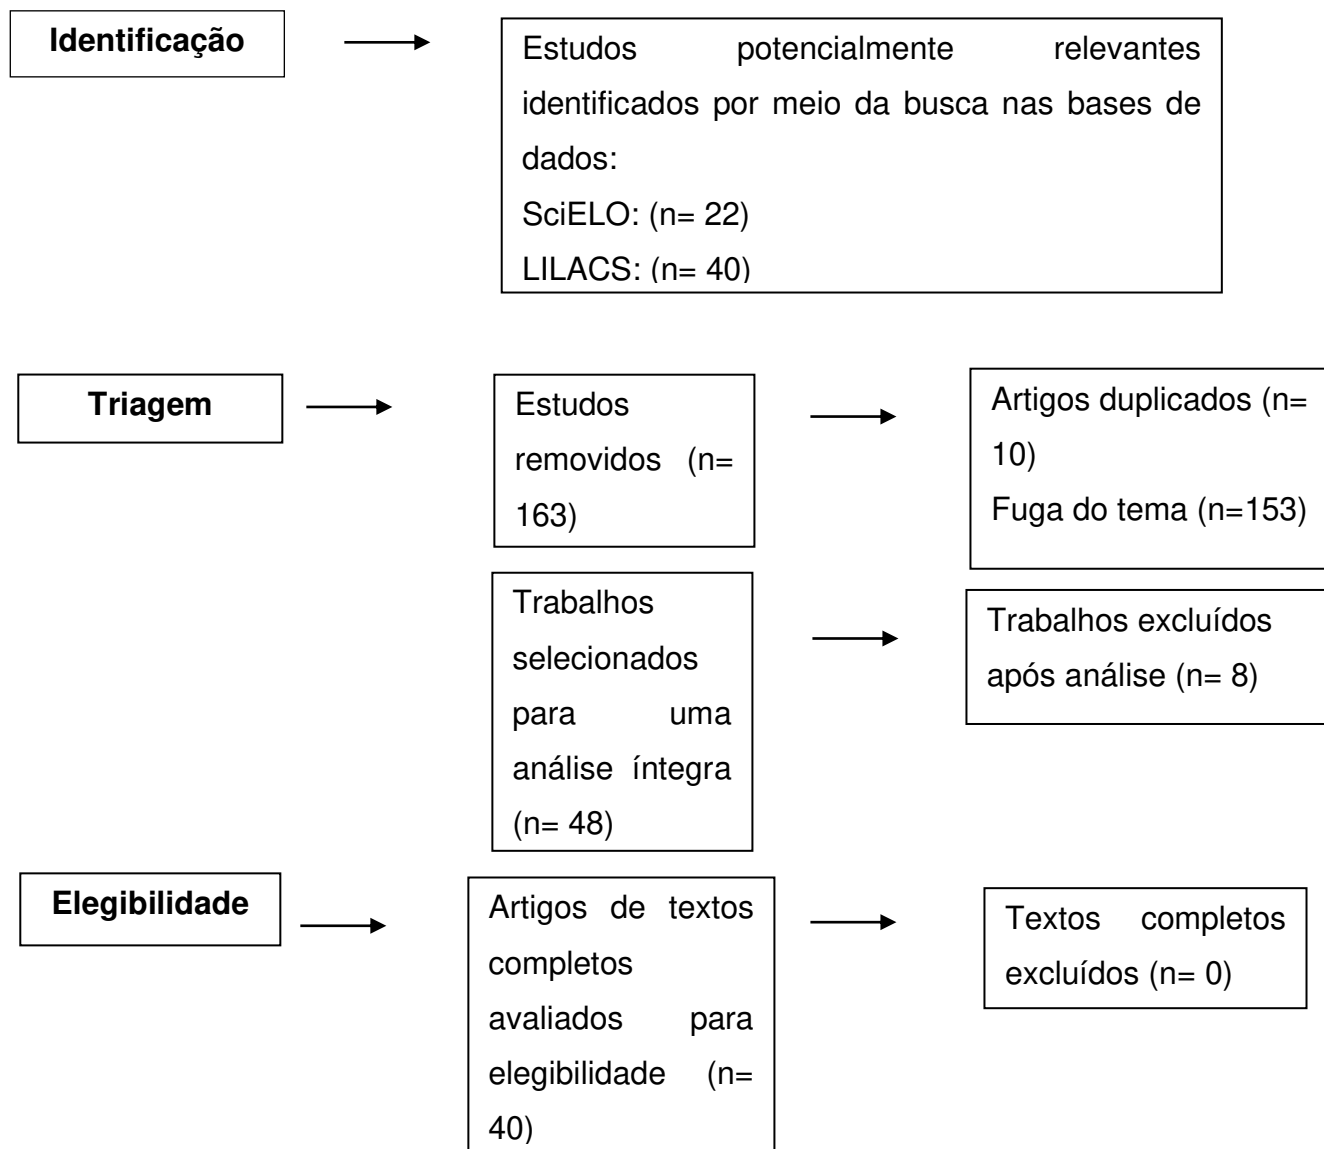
Identificação

Estudos potencialmente relevantes identificados por meio da busca nas bases de dados:
SciELO: (n= 22)
LILACS: (n= 40)

Triagem

Estudos removidos (n= 163)

Artigos duplicados (n= 10)
Fuga do tema (n=153)

Trabalhos selecionados para uma análise íntegra (n= 48)

Trabalhos excluídos após análise (n= 8)

Elegibilidade

Artigos de textos completos avaliados para elegibilidade (n= 40)

Textos completos excluídos (n= 0)